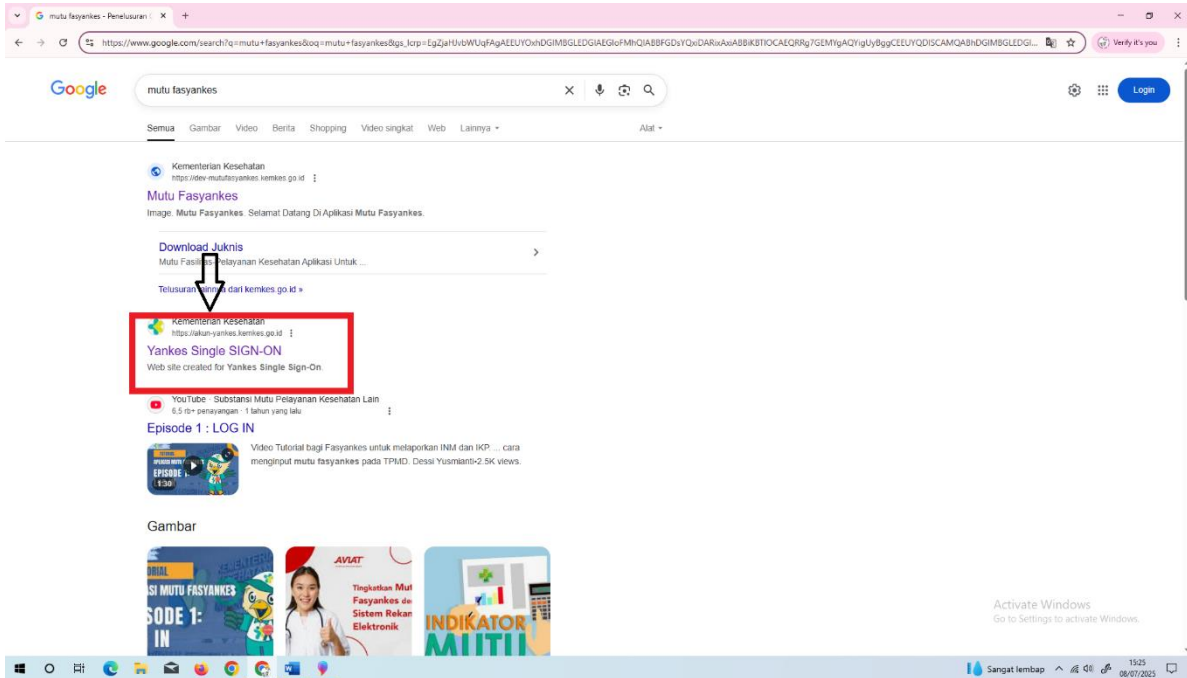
mutu fasyankes - Penelusuran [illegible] ×
+

https://www.google.com/search?q=mutu+fasyankes&oq=mutu+fasyankes&gs_lcrp=EgZjaHJvbWUqFAgAEEUYOxhDGIMBGLEDGIAEGIoFMhQIABBFGDsYQxiDARixAxiABBiKBTIOCAEQRRg7GEMYgAQYigUyBggCEEUYQDISCAMQABhDGIMBGLEDGI...
Verify it's you

Google
mutu fasyankes
Login

Semua Gambar Video Berita Shopping Video singkat Web Lainnya ▾ Alat ▾

Kementerian Kesehatan
https://dev-mutufasyankes.kemkes.go.id
Mutu Fasyankes
Image. Mutu Fasyankes. Selamat Datang Di Aplikasi Mutu Fasyankes.

Download Juknis
Mutu Fasi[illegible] Pelayanan Kesehatan Aplikasi Untuk ...

Telusur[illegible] dari kemkes.go.id »

Kementerian Kesehatan
https://akun-yankes.kemkes.go.id
Yankes Single SIGN-ON
Web site created for Yankes Single Sign-On.

YouTube · Substansi Mutu Pelayanan Kesehatan Lain
6,5 rb+ penayangan · 1 tahun yang lalu
Episode 1 : LOG IN
Video Tutorial bagi Fasyankes untuk melaporkan INM dan IKP. ... cara menginput mutu fasyankes pada TPMD. Dessi Yusmianti•2.5K views.
EPISODE 1
1:30

Gambar

ORIAL
SI MUTU FASYANKES
SODE 1:
IN

AVIAT
Tingkatkan Mut Fasyankes de Sistem Rekan Elektronik

INDIKATOR
MUTU

Activate Windows
Go to Settings to activate Windows.

Sangat lembap
15:25
08/07/2025